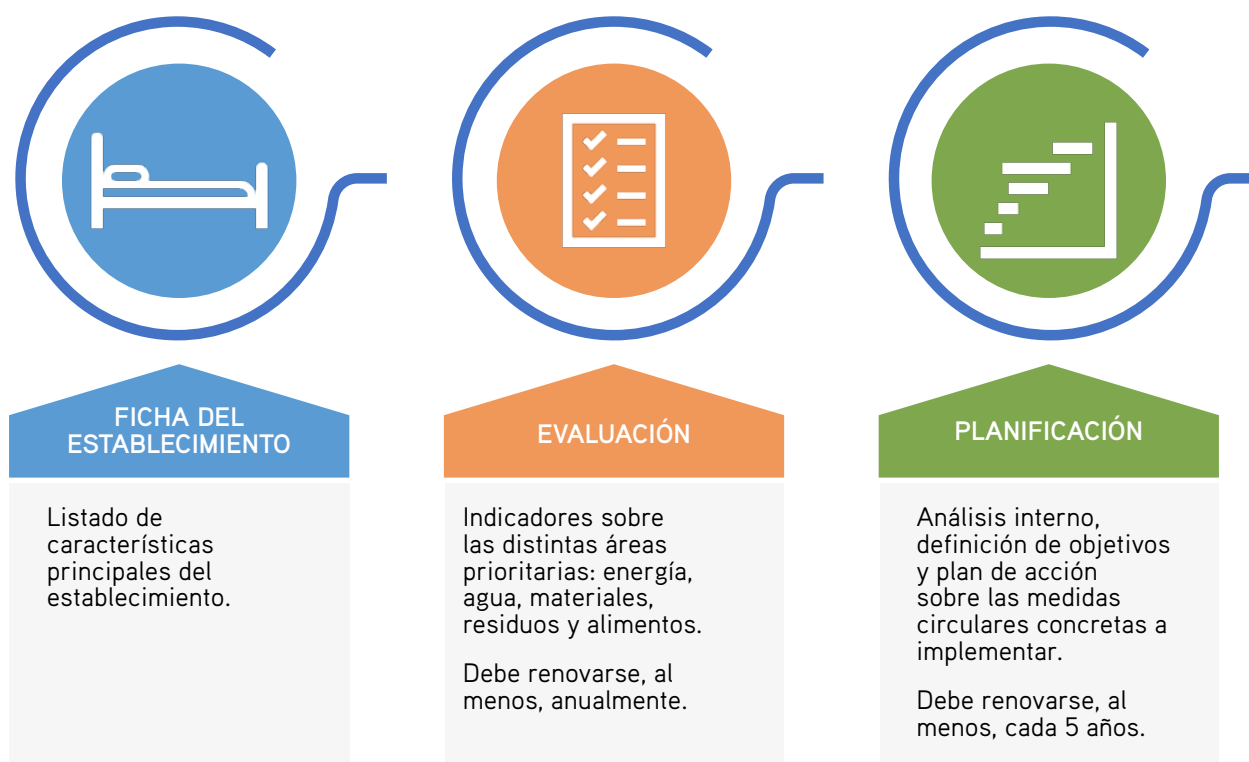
FICHA DEL ESTABLECIMIENTO

Listado de características principales del establecimiento.

EVALUACIÓN

Indicadores sobre las distintas áreas prioritarias: energía, agua, materiales, residuos y alimentos.

Debe renovarse, al menos, anualmente.

PLANIFICACIÓN

Análisis interno, definición de objetivos y plan de acción sobre las medidas circulares concretas a implementar.

Debe renovarse, al menos, cada 5 años.